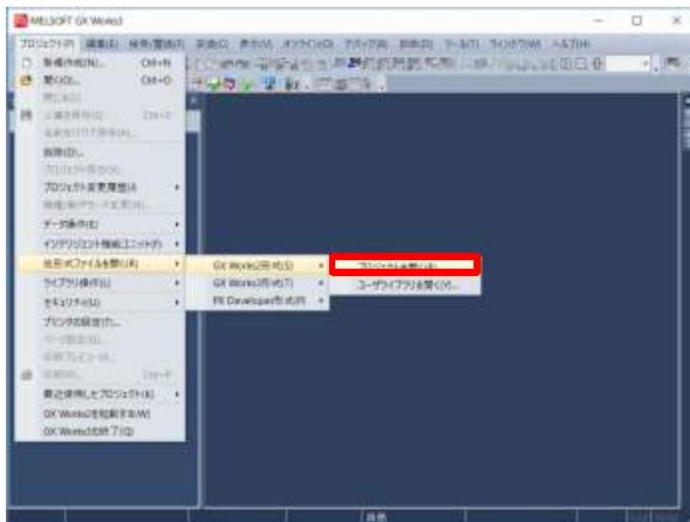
MELSOFT GX Works3

プロジェクト(P) 編集(E) 検索/置換(F) 変換(C) 表示(V) オンライン(O) デバッグ(B) 診断(D) ツール(T) ウィンドウ(W) ヘルプ(H)

新規作成(N)... Ctrl+N
開く(O)... Ctrl+O
閉じる(C)
上書き保存(S) Ctrl+S
名前を付けて保存(A)...
削除(D)...
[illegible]
プロジェクト変更履歴(I)
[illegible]
データ操作(D)
インテリジェント機能ユニット(Y)
他形式ファイルを開く(R)
ライブラリ操作(L)
セキュリティ(U)
プリンタの設定(T)...
ページ設定(G)...
印刷プレビュー(I)...
印刷(P)... Ctrl+P
最近使用したプロジェクト(J)
GX Works3を起動する(W)
GX Works3の終了(Q)

GX Works2形式(S)
GX Works3形式(T)
FX Developer形式(F)

プロジェクトを開く(J)...
ユーザライブラリを開く(Y)...

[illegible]